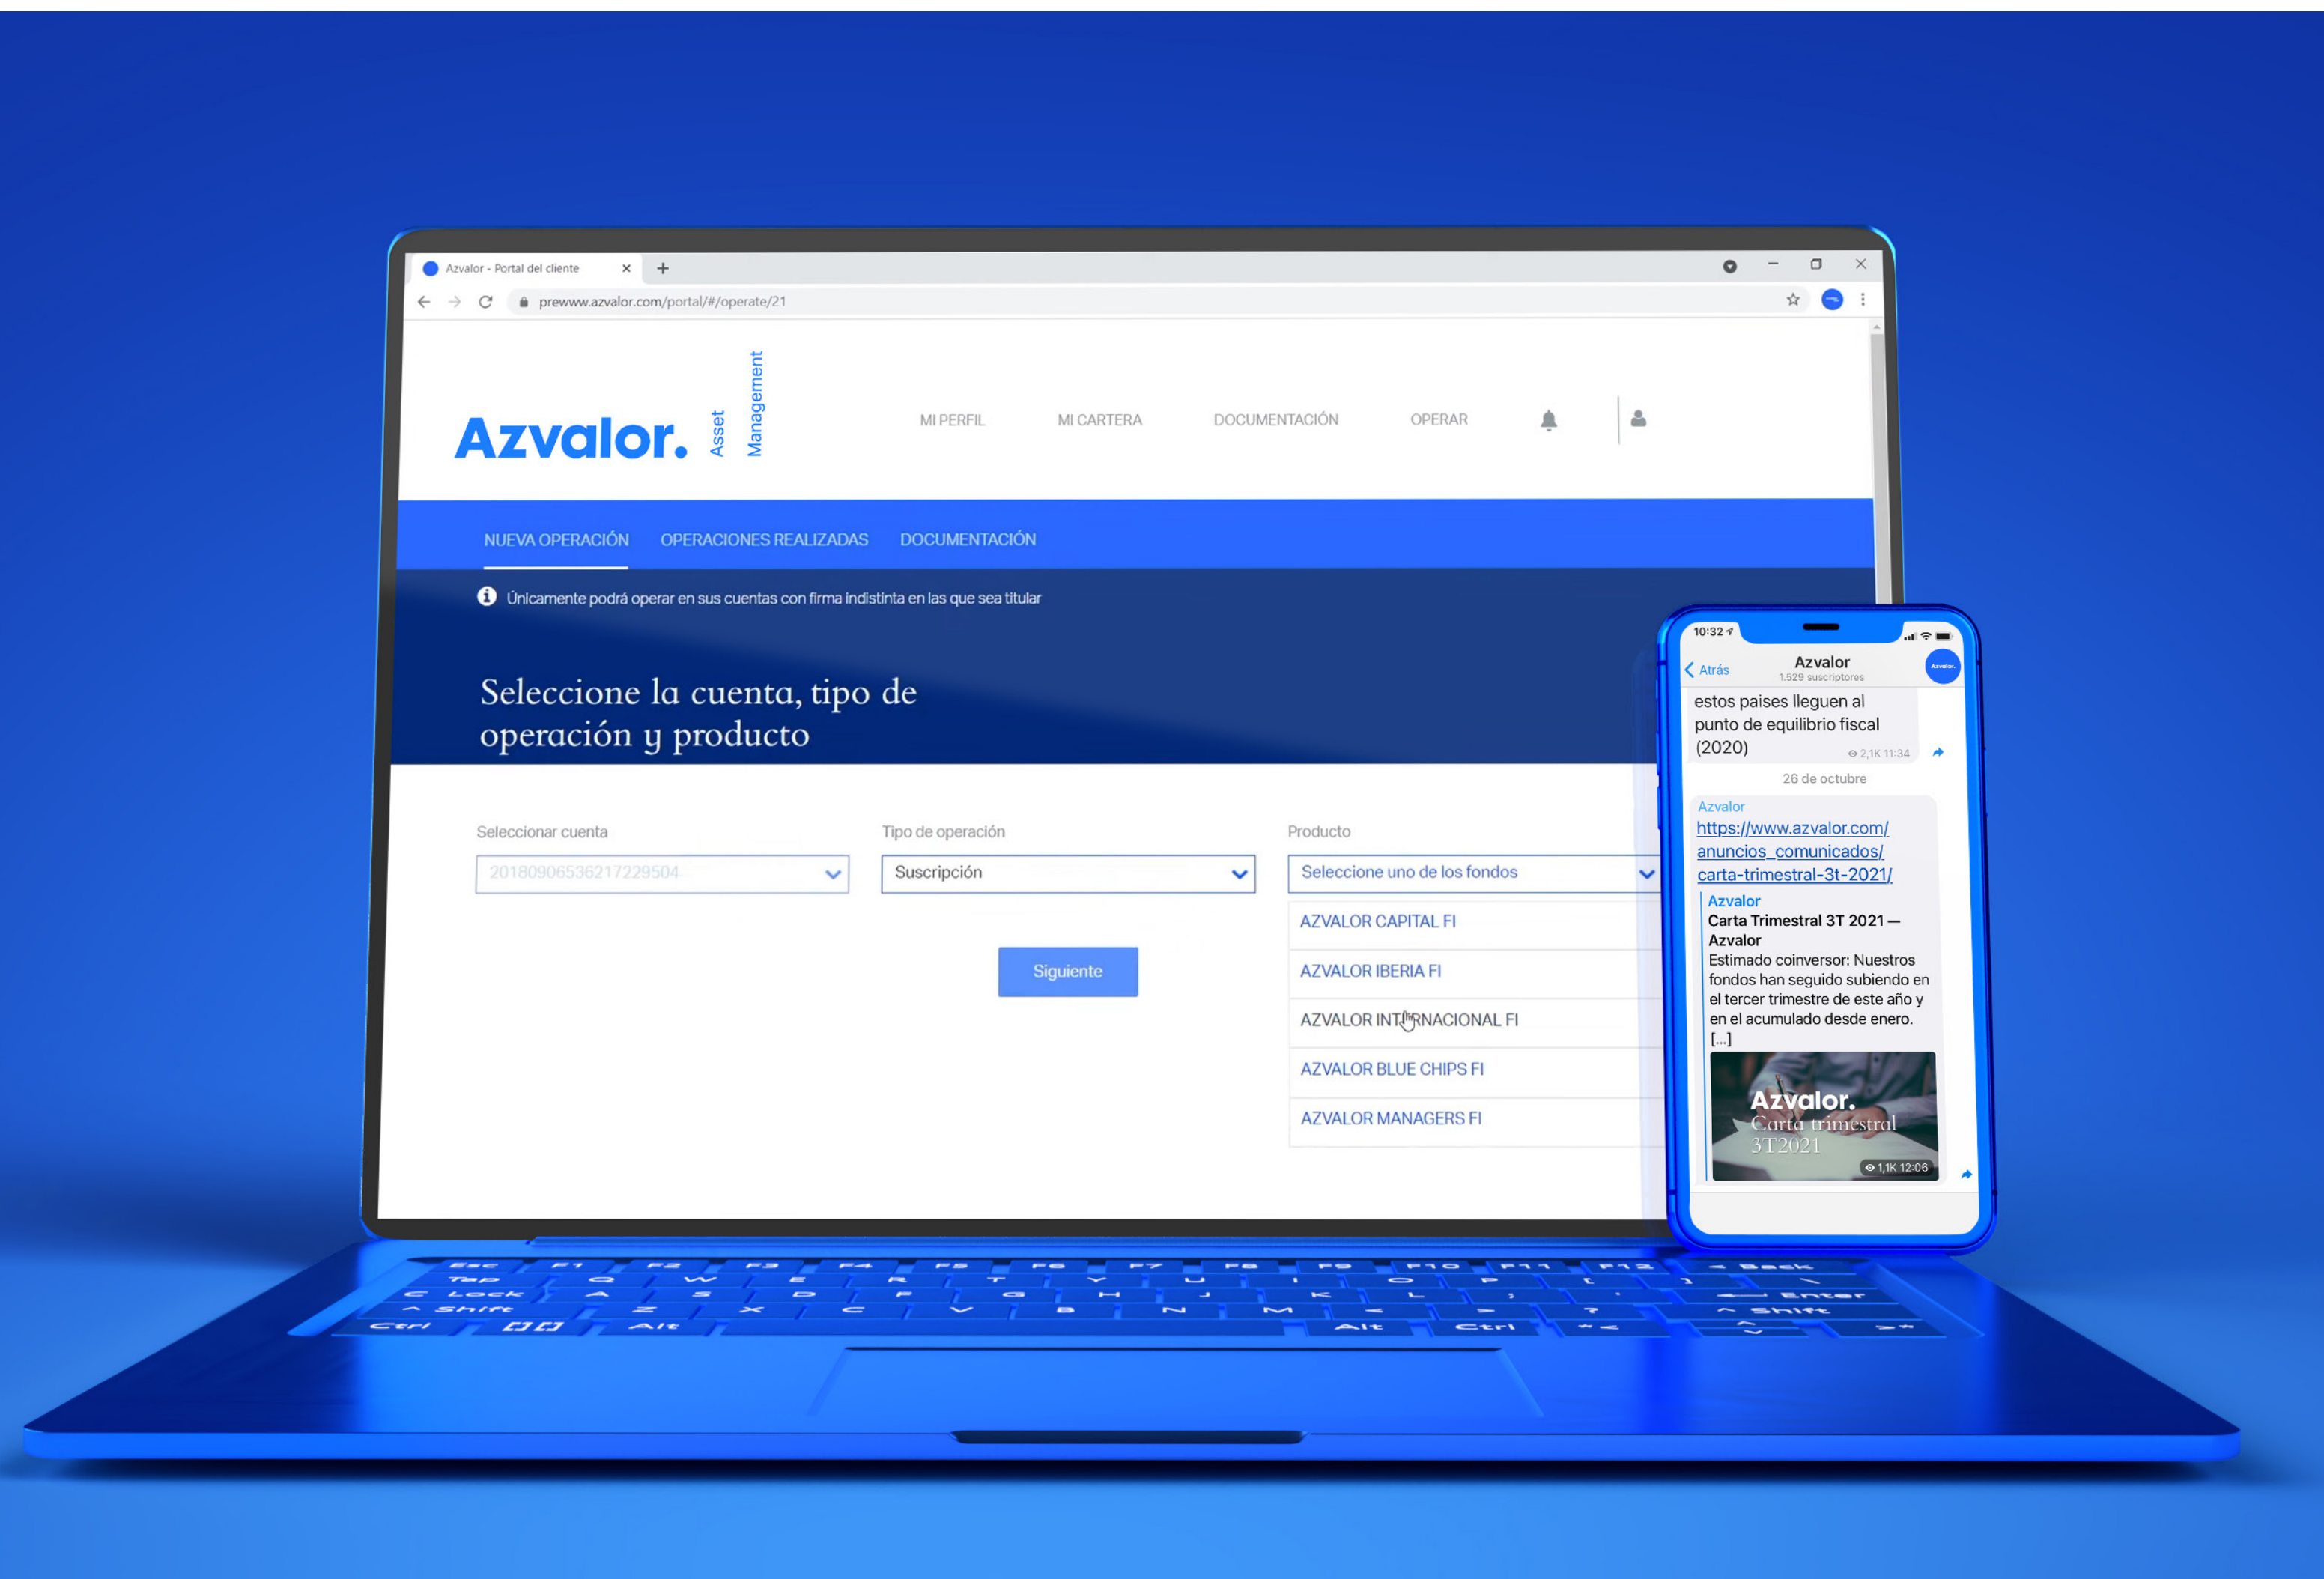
Azvalor - Portal del cliente
prewww.azvalor.com/portal/#/operate/21

Azvalor. Asset Management

MI PERFIL MI CARTERA DOCUMENTACIÓN OPERAR

NUEVA OPERACIÓN OPERACIONES REALIZADAS DOCUMENTACIÓN

Únicamente podrá operar en sus cuentas con firma indistinta en las que sea titular

Seleccione la cuenta, tipo de operación y producto

Seleccionar cuenta
20180906536217229504

Tipo de operación
Suscripción

Producto
Seleccione uno de los fondos

AZVALOR CAPITAL FI
AZVALOR IBERIA FI
AZVALOR INT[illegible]RNACIONAL FI
AZVALOR BLUE CHIPS FI
AZVALOR MANAGERS FI

Siguiente

10:32
Atrás
Azvalor
1.529 suscriptores

estos paises lleguen al punto de equilibrio fiscal (2020)
2,1K 11:34

26 de octubre

Azvalor
https://www.azvalor.com/anuncios_comunicados/carta-trimestral-3t-2021/
Azvalor
Carta Trimestral 3T 2021 — Azvalor
Estimado coinversor: Nuestros fondos han seguido subiendo en el tercer trimestre de este año y en el acumulado desde enero. [...]
Azvalor.
Carta trimestral 3T2021
1,1K 12:06

Esc F1 F2 F3 F4 F5 F6 F7 F8 F9 F10 F11 F12 Back
Tab Q W E R T Y U I O P [ ]
Lock A S D F G H J K L ; ' Enter
Shift Z X C V B N M , . ? Shift
Ctrl Alt Alt Ctrl